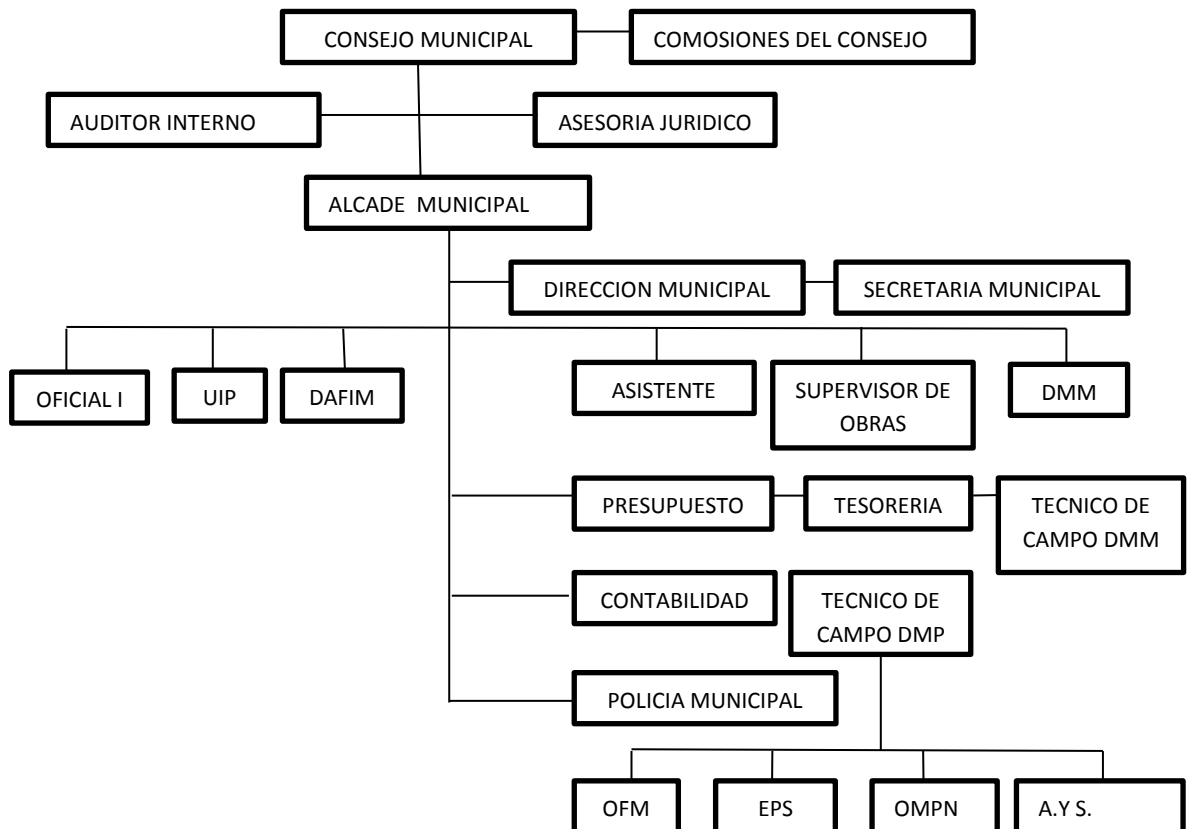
CONSEJO MUNICIPAL

COMOSIONES DEL CONSEJO

AUDITOR INTERNO

ASESORIA JURIDICO

ALCADE MUNICIPAL

DIRECCION MUNICIPAL

SECRETARIA MUNICIPAL

OFICIAL I

UIP

DAFIM

ASISTENTE

SUPERVISOR DE OBRAS

DMM

PRESUPUESTO

TESORERIA

TECNICO DE CAMPO DMM

CONTABILIDAD

TECNICO DE CAMPO DMP

POLICIA MUNICIPAL

OFM

EPS

OMPN

A.Y S.